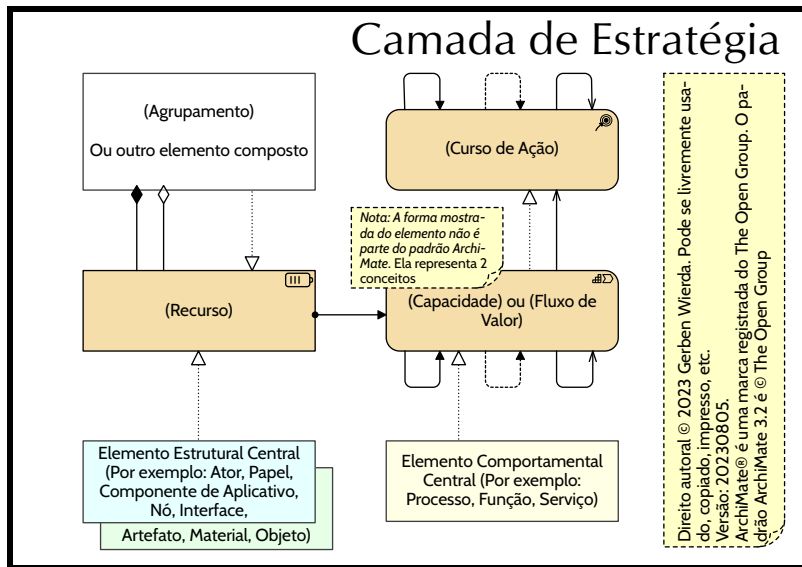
Camada de Estratégia

(Agrupamento)

Ou outro elemento composto

(Curso de Ação)

Nota: A forma mostrada do elemento não é parte do padrão ArchiMate. Ela representa 2 conceitos

(Recurso)

(Capacidade) ou (Fluxo de Valor)

Elemento Estrutural Central (Por exemplo: Ator, Papel, Componente de Aplicativo, Nó, Interface,

Artefato, Material, Objeto)

Elemento Comportamental Central (Por exemplo: Processo, Função, Serviço)

Direito autoral © 2023 Gerben Wierda. Pode se livremente usado, copiado, impresso, etc. Versão: 20230805.
ArchiMate® é uma marca registrada do The Open Group. O padrão ArchiMate 3.2 é © The Open Group